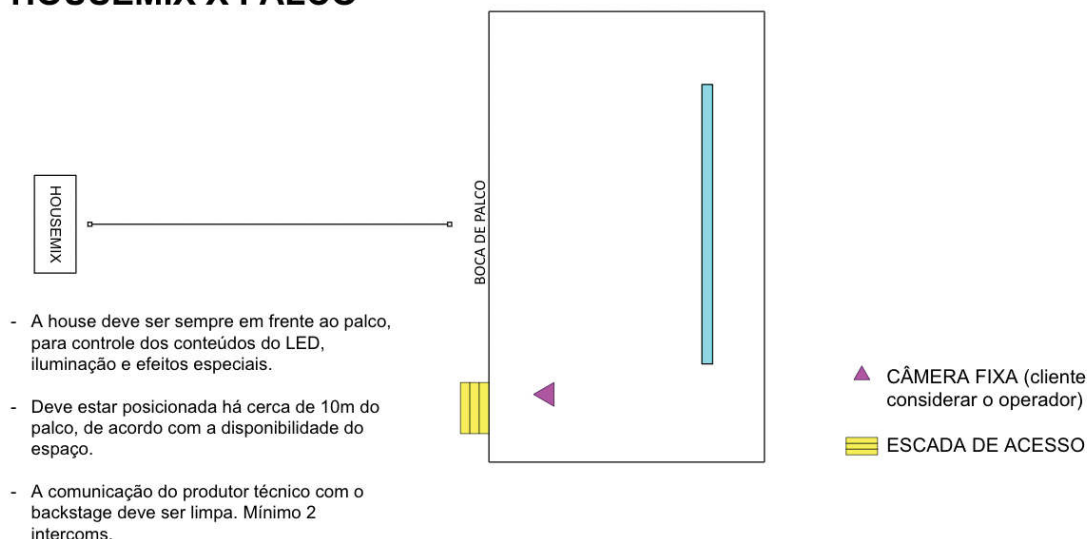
HOUSEMIX X PALCO

HOUSEMIX

BOCA DE PALCO

- A house deve ser sempre em frente ao palco, para controle dos conteúdos do LED, iluminação e efeitos especiais.

- Deve estar posicionada há cerca de 10m do palco, de acordo com a disponibilidade do espaço.

- A comunicação do produtor técnico com o backstage deve ser limpa. Mínimo 2 intercoms.

CÂMERA FIXA (cliente considerar o operador)

ESCADA DE ACESSO